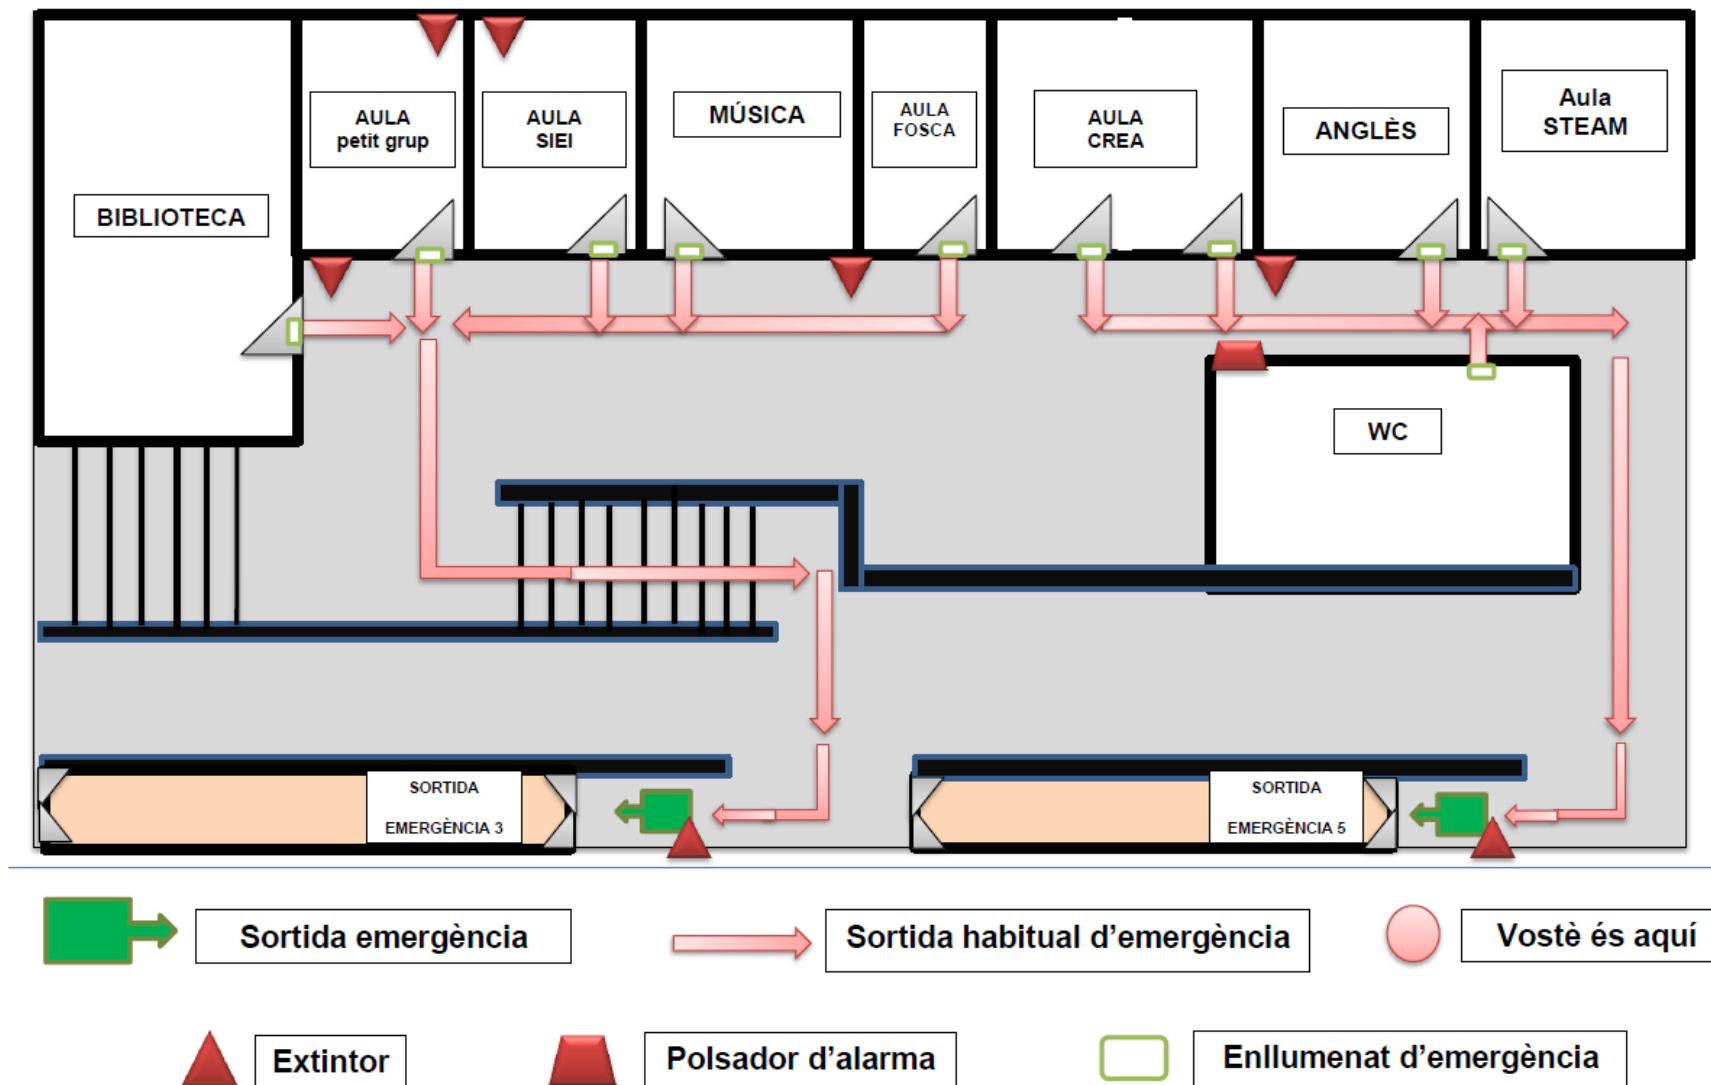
BIBLIOTECA

AULA petit grup

AULA SIEI

MÚSICA

AULA FOSCA

AULA CREA

ANGLÈS

Aula STEAM

WC

SORTIDA EMERGÈNCIA 3

SORTIDA EMERGÈNCIA 5

Sortida emergència

Sortida habitual d'emergència

Vostè és aquí

Extintor

Polsador d'alarma

Enllumenat d'emergència